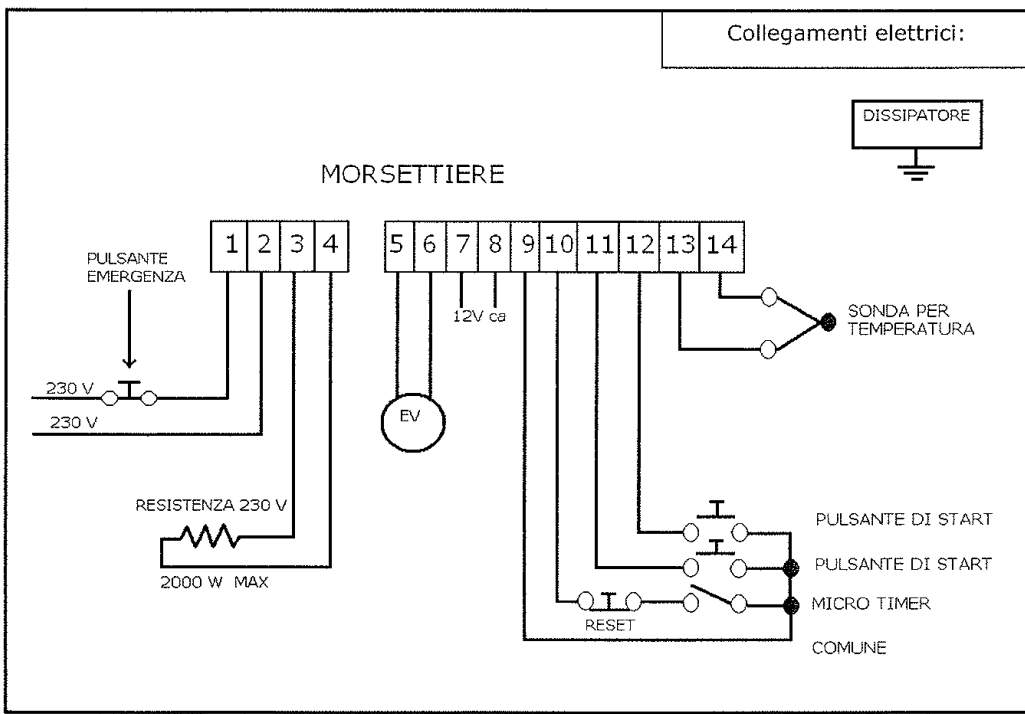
Collegamenti elettrici:

DISSIPATORE

MORSETTIERE

1 2 3 4 5 6 7 8 9 10 11 12 13 14

PULSANTE EMERGENZA

12V ca

SONDA PER TEMPERATURA

230 V

230 V

EV

RESISTENZA 230 V

2000 W MAX

PULSANTE DI START

PULSANTE DI START

MICRO TIMER

RESET

COMUNE